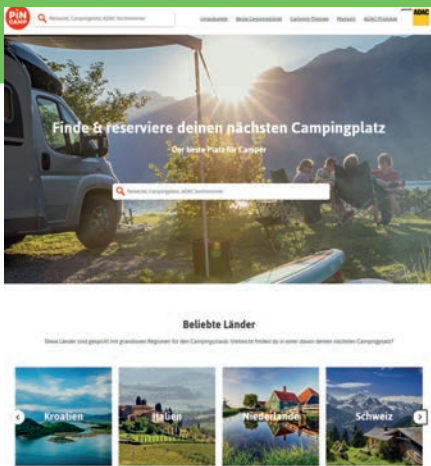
PiN CAMP

Reiseziel, Campingplatz, ADAC Suchmeister

Urlaubsziele

Beste Campingplätze

Camping-Themen

Magazin

ADAC Produkte

ADAC

Finde & reserviere deinen nächsten Campingplatz

Der beste Platz für Camper

Reiseziel, Campingplatz, ADAC Suchmeister

Beliebte Länder

Diese Länder sind gespickt mit grandiosen Regionen für den Campingurlaub. Vielleicht findest du in einem davon deinen nächsten Campingplatz?

Kroatien

Italien

Niederlande

Schweiz